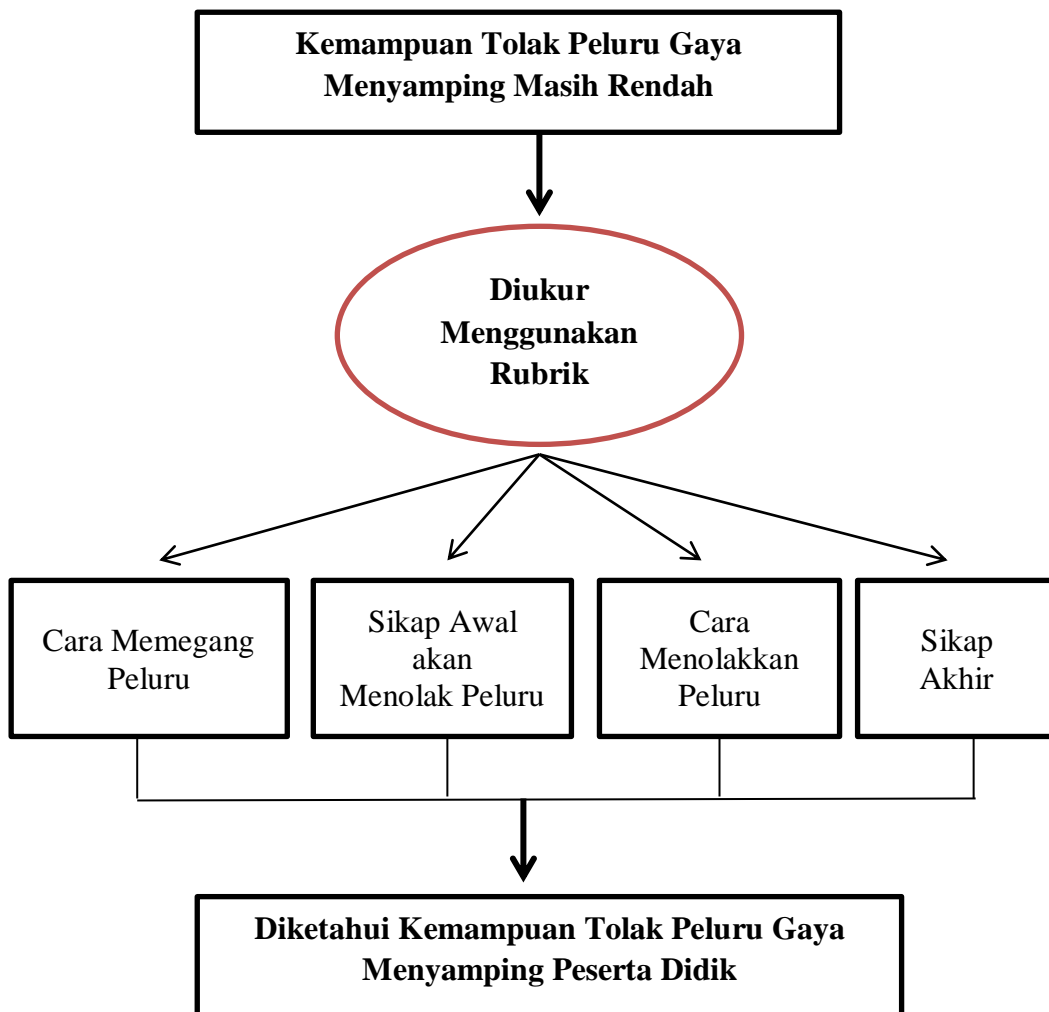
Kemampuan Tolak Peluru Gaya Menyamping Masih Rendah

Diukur Menggunakan Rubrik

Cara Memegang Peluru

Sikap Awal akan Menolak Peluru

Cara Menolakkan Peluru

Sikap Akhir

Diketahui Kemampuan Tolak Peluru Gaya Menyamping Peserta Didik